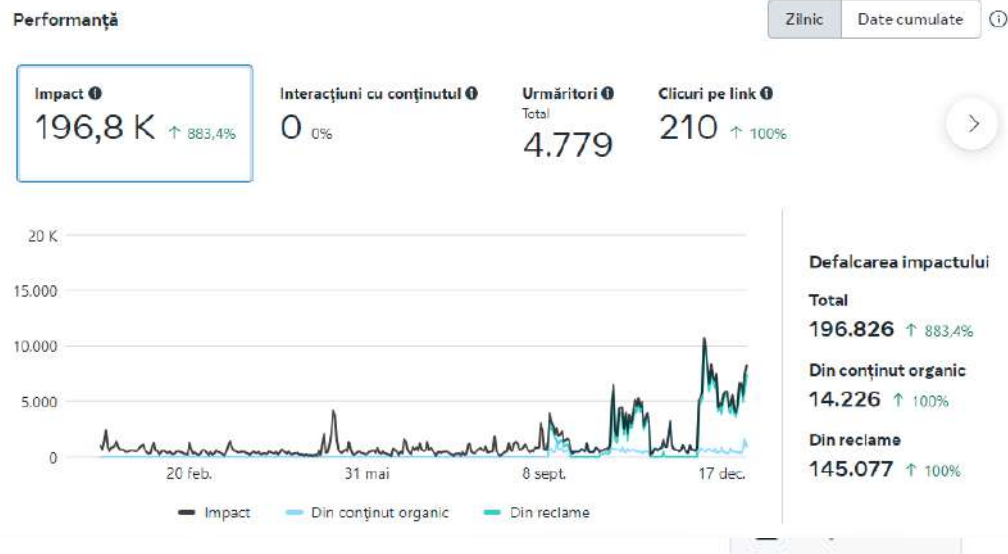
Performanță

Zilnic | Date cumulate

Impact
196,8 K ↑ 883,4%

Interacțiuni cu conținutul
0 0%

Urmăritori
Total
4.779

Clicuri pe link
210 ↑ 100%

20 K
15.000
10.000
5.000
0

20 feb.
31 mai
8 sept.
17 dec.

Impact
Din conținut organic
Din reclame

Defalcarea impactului

Total
196.826 ↑ 883,4%

Din conținut organic
14.226 ↑ 100%

Din reclame
145.077 ↑ 100%